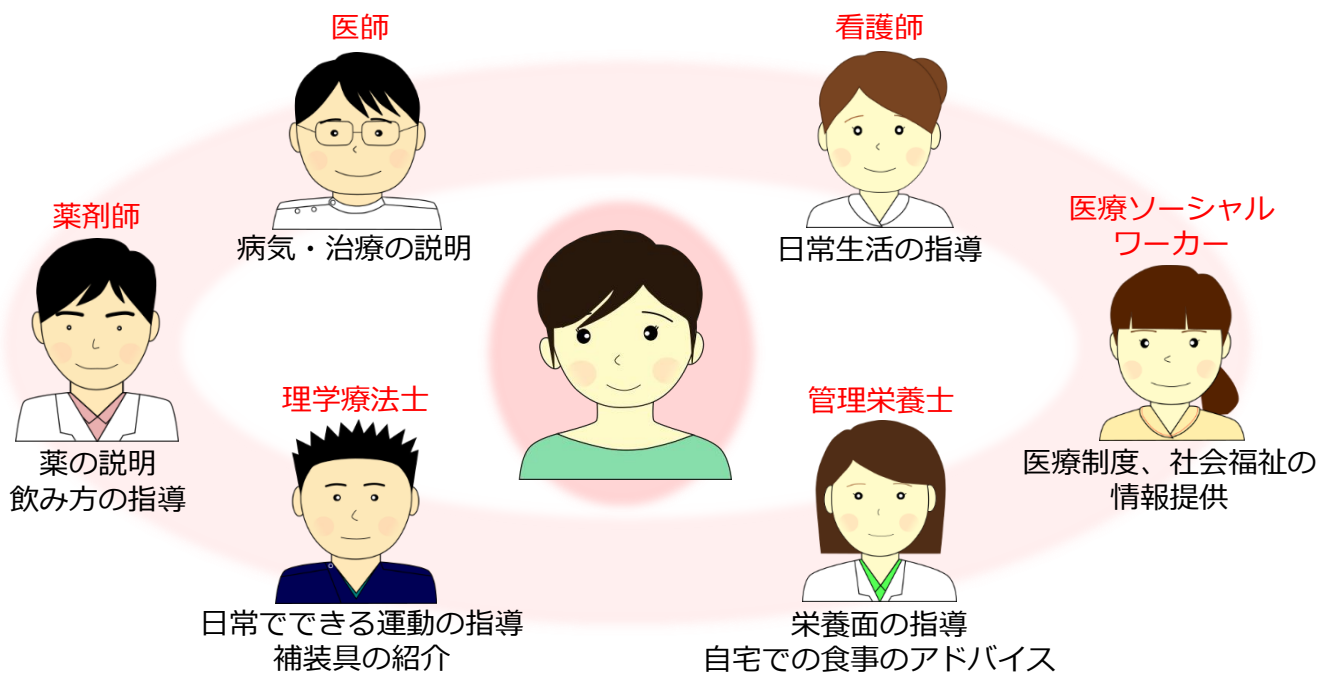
医師

病気・治療の説明

看護師

日常生活の指導

薬剤師

薬の説明
飲み方の指導

医療ソーシャルワーカー

医療制度、社会福祉の情報提供

理学療法士

日常でできる運動の指導
補装具の紹介

管理栄養士

栄養面の指導
自宅での食事のアドバイス